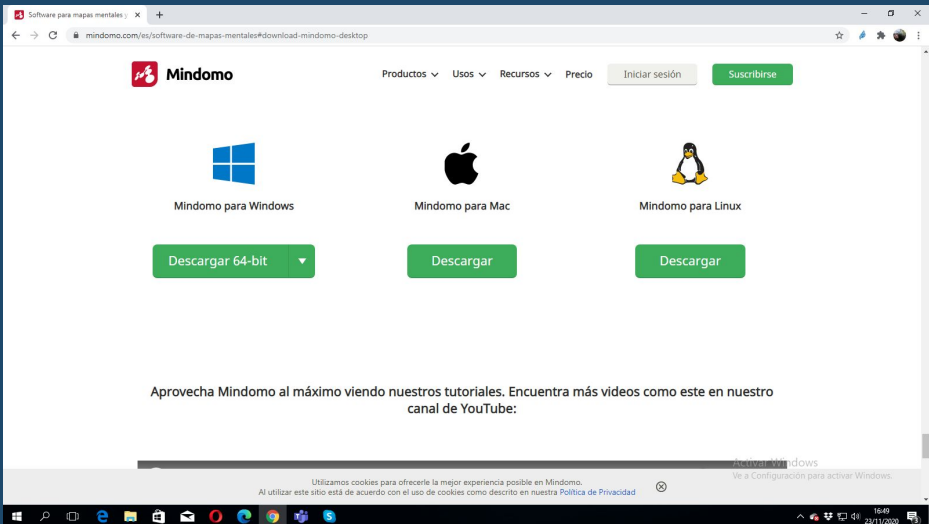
Software para mapas mentales y

mindomo.com/es/software-de-mapas-mentales#download-mindomo-desktop

Mindomo

Productos Usos Recursos Precio Iniciar sesión Suscribirse

Mindomo para Windows

Mindomo para Mac

Mindomo para Linux

Descargar 64-bit

Descargar

Descargar

Aprovecha Mindomo al máximo viendo nuestros tutoriales. Encuentra más videos como este en nuestro canal de YouTube:

Activar Windows
Ve a Configuración para activar Windows.

Utilizamos cookies para ofrecerle la mejor experiencia posible en Mindomo.
Al utilizar este sitio está de acuerdo con el uso de cookies como descrito en nuestra Política de Privacidad

16:49
23/11/2020